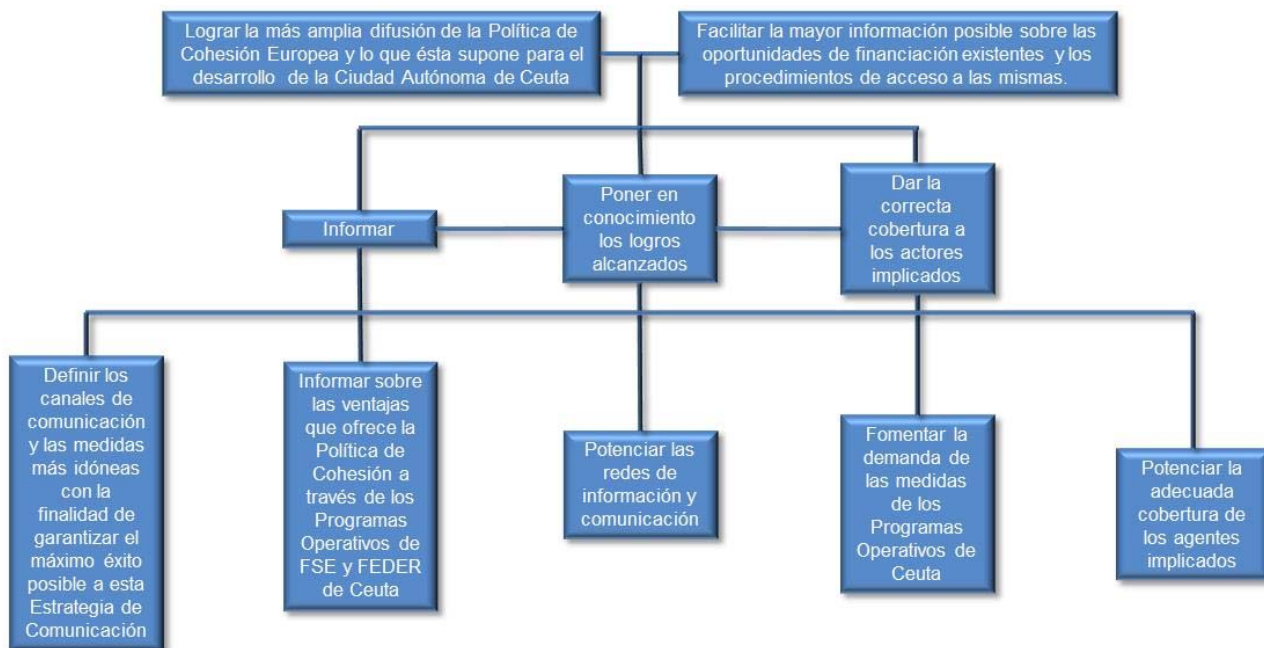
Lograr la más amplia difusión de la Política de Cohesión Europea y lo que ésta supone para el desarrollo de la Ciudad Autónoma de Ceuta

Facilitar la mayor información posible sobre las oportunidades de financiación existentes y los procedimientos de acceso a las mismas.

Informar

Poner en conocimiento los logros alcanzados

Dar la correcta cobertura a los actores implicados

Definir los canales de comunicación y las medidas más idóneas con la finalidad de garantizar el máximo éxito posible a esta Estrategia de Comunicación

Informar sobre las ventajas que ofrece la Política de Cohesión a través de los Programas Operativos de FSE y FEDER de Ceuta

Potenciar las redes de información y comunicación

Fomentar la demanda de las medidas de los Programas Operativos de Ceuta

Potenciar la adecuada cobertura de los agentes implicados